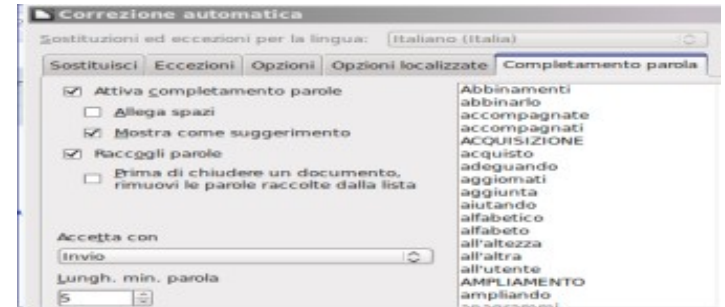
Correzione automatica

Sostituzioni ed eccezioni per la lingua: Italiano (Italia)

Sostituisci | Eccezioni | Opzioni | Opzioni localizzate | Completamento parola

Attiva completamento parole

Allega spazi

Mostra come suggerimento

Raccogli parole

Prima di chiudere un documento, rimuovi le parole raccolte dalla lista

Accetta con

Invio

Lungh. min. parola

5

Abbinamenti
abbinarlo
accompagnate
accompagnati
ACQUISIZIONE
acquisto
adeguando
aggiornati
aggiunta
aiutando
alfabetico
alfabeto
all'altezza
all'altra
all'utente
AMPLIAMENTO
ampliando
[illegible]